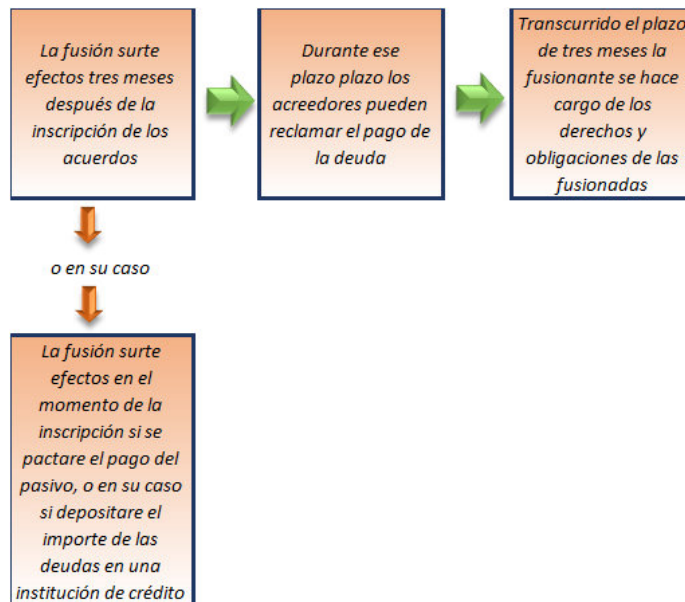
La fusión surte efectos tres meses después de la inscripción de los acuerdos

Durante ese plazo plazo los acreedores pueden reclamar el pago de la deuda

Transcurrido el plazo de tres meses la fusionante se hace cargo de los derechos y obligaciones de las fusionadas

o en su caso

La fusión surte efectos en el momento de la inscripción si se pactare el pago del pasivo, o en su caso si depositare el importe de las deudas en una institución de crédito